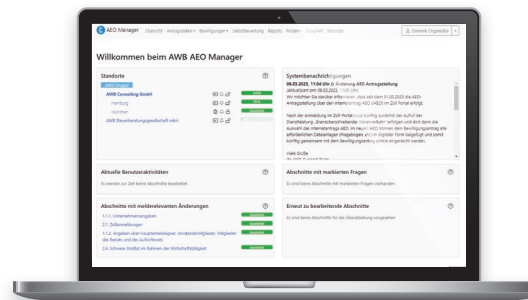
AEO Manager Übersicht Antragsdaten▾ Bewilligungen▾ Selbstbewertung Reports Fristen▾ Lehrgang Benutzer

Dominik Ongeseite

Willkommen beim AWB AEO Manager

Standorte

AWB Consulting GmbH

Hamburg

München

AWB Steuerberatungsgesellschaft mbH

Systembenachrichtigungen

28.03.2023, 11:04 Uhr: Änderung AEO Antragstellung

(Aktualisiert am 08.03.2023, 11:00 Uhr)

Wir möchten Sie darüber informieren, dass seit dem 01.03.2023 die AEO-Antragstellung über den Internetantrag AEO (IAEO) im Zoll Portal erfolgt.

Nach der Anmeldung im Zoll Portal muss künftig zunächst der Aufruf der Dienstleistung „Grundsicherheitsrelevanten Informationen“ erfolgen und dann die Auswahl des Internetantrags AEO. Im neuen IAEO können dann Bewilligungsantrag alle erforderlichen Datenanlagen (Fragebogen, etc.) in digitaler Form beigefügt und somit künftig gemeinsam mit dem Bewilligungsantrag online eingereicht werden.

Viele Grüße

Ihr AWB Support-Team

Aktuelle Benutzeraktivitäten

Es wurden zur Zeit keine Abschnitte bearbeitet

Abschnitte mit markierten Fragen

Es sind keine Abschnitte mit markierten Fragen vorhanden

Abschnitte mit meldorelevanten Änderungen

1.1.1. Unternehmensangaben

2.1 Zollanmeldungen

1.1.2. Angaben über Hauptanteilseigner, Vorstandsmitglieder, Mitglieder des Beirats und des Aufsichtsrats

2.4. Schwere Straftat im Rahmen der Wirtschaftstätigkeit

Erneut zu bearbeitende Abschnitte

Es sind keine Abschnitte für die Überarbeitung vorgesehen